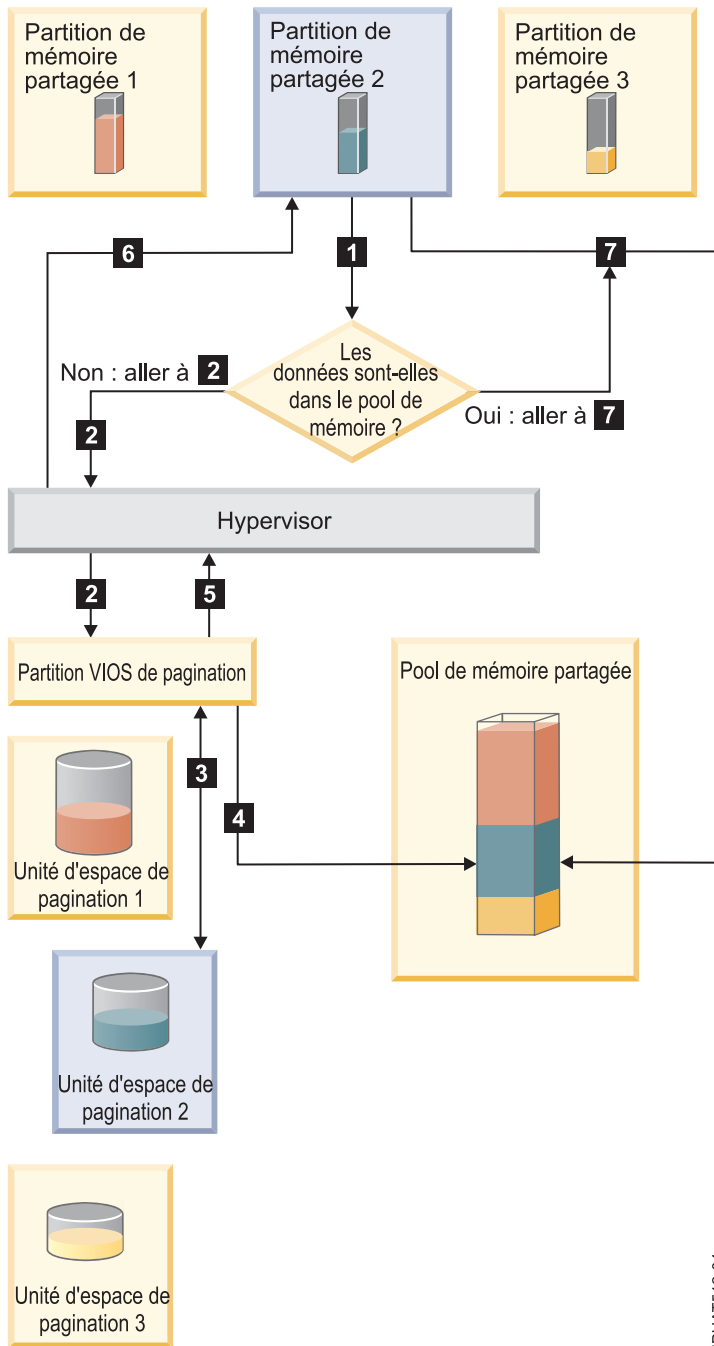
Partition de mémoire partagée 1

Partition de mémoire partagée 2

Partition de mémoire partagée 3

6

1

7

Les données sont-elles dans le pool de mémoire ?

Non : aller à 2

Oui : aller à 7

2

Hypervisor

2

5

Partition VIOS de pagination

Pool de mémoire partagée

3

4

Unité d'espace de pagination 1

Unité d'espace de pagination 2

Unité d'espace de pagination 3